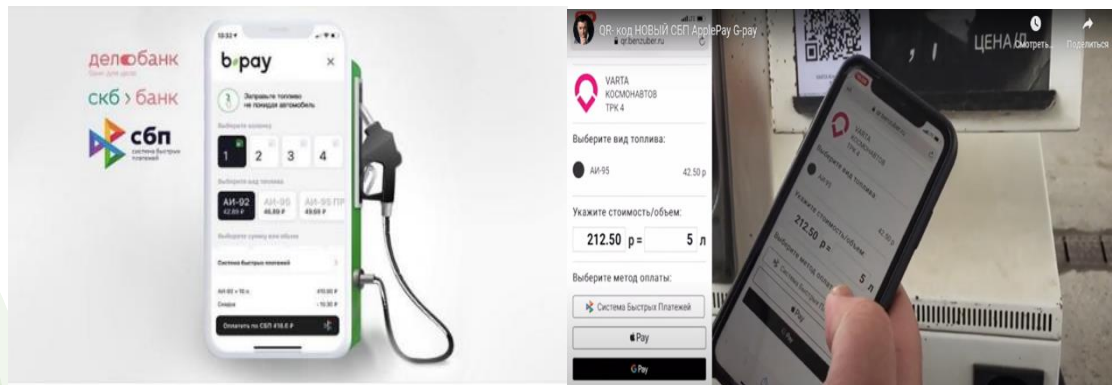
делобанк
банк для дела

скб › банк

сбп
система быстрых платежей

12:52

b·pay

×

Заправьте топливо не покидая автомобиль

Выберите колонку

1 2 3 4

Выберите вид топлива

АИ-92 42,85 ₽

АИ-95 46,89 ₽

АИ-95 ПР 49,59 ₽

Выберите сумму или объем

Система быстрых платежей

АИ-92 × 10 л

Скидка

Оплатить по СБП 418.6 ₽

QR-код НОВЫЙ СБП ApplePay G-pay
qr.benzuber.ru

Смотреть

Поделиться

ЦЕНА

VARTA
КОСМОНАВТОВ
ТРК 4

Выберите вид топлива:

АИ-95

42.50 р

Укажите стоимость/объем:

212.50 р = 5 л

Выберите метод оплаты:

Система Быстрых Платежей

Pay

G Pay

VARTA
ТРК 4

Выберите вид топлива

АИ-95

42.50

Укажите стоимость/объем

212.50 р =

5 л

Выберите метод оплаты

Система Быстрых Платежей

Pay